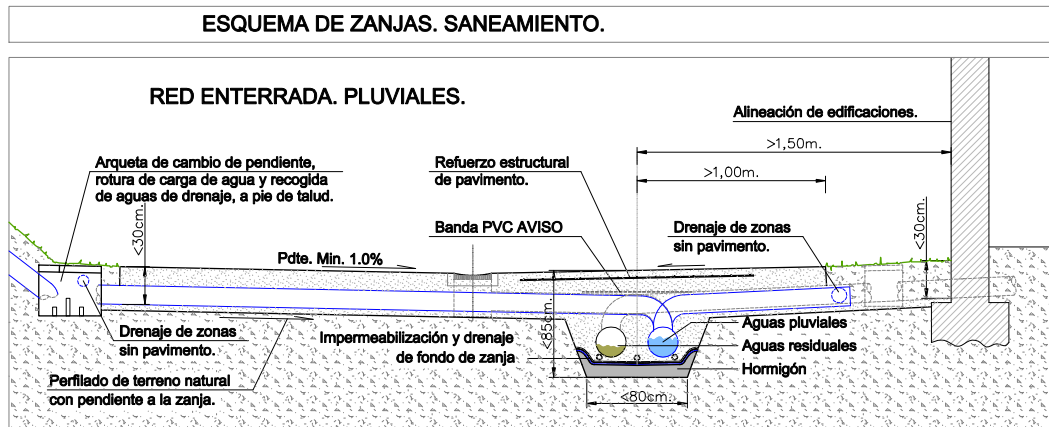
ESQUEMA DE ZANJAS. SANEAMIENTO.

RED ENTERRADA. PLUVIALES.

Alineación de edificaciones.

>1,50m.

>1,00m.

Arqueta de cambio de pendiente, rotura de carga de agua y recogida de aguas de drenaje, a pie de talud.

Refuerzo estructural de pavimento.

<30cm.

Banda PVC AVISO

Drenaje de zonas sin pavimento.

<30cm.

Pdte. Min. 1.0%

<85cm.

Drenaje de zonas sin pavimento.

Impermeabilización y drenaje de fondo de zanja

Aguas pluviales

Aguas residuales

Hormigón

Perfilado de terreno natural con pendiente a la zanja.

<80cm.